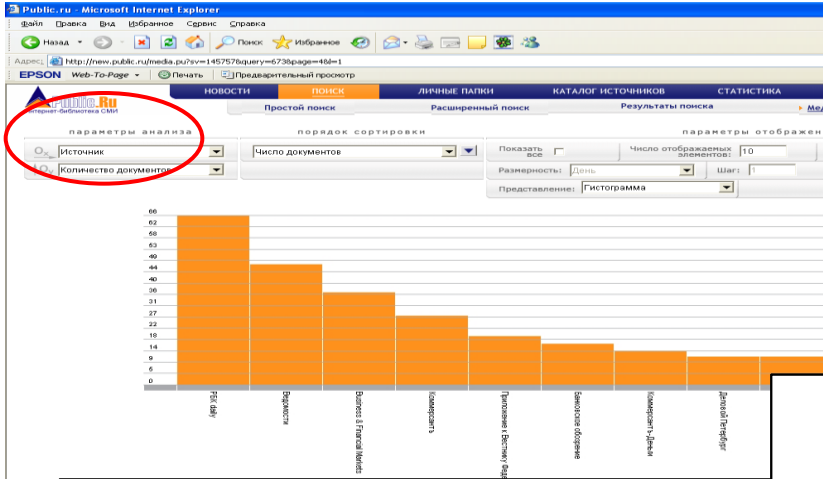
Public.ru - Microsoft Internet Explorer

Файл Правка Вид Избранное Сервис Справка

Назад Поиск Избранное

Адрес http://new.public.ru/media.pu?sv=1457578query=673&page=4&l=1

EPSON Web-To-Page Печать Предварительный просмотр

Public.Ru
Интернет-библиотека СМИ

НОВОСТИ ПОИСК ЛИЧНЫЕ ПАПКИ КАТАЛОГ ИСТОЧНИКОВ СТАТИСТИКА

Простой поиск Расширенный поиск Результаты поиска Ме

параметры анализа

Источник

Количество документов

порядок сортировки

Число документов

параметры отображен

Показать все

Число отображаемых элементов: 10

Размерность: День

Шаг: 1

Представление: Гистограмма

66
62
58
53
49
44
40
36
31
27
22
18
14
9
5
0

PБК daily

Ведомости

Business & Financial Markets

Коммерсантъ

Приложение к Вестнику Фед

Банковское обозрение

Коммерсантъ-Деньги

Деловой Петербург